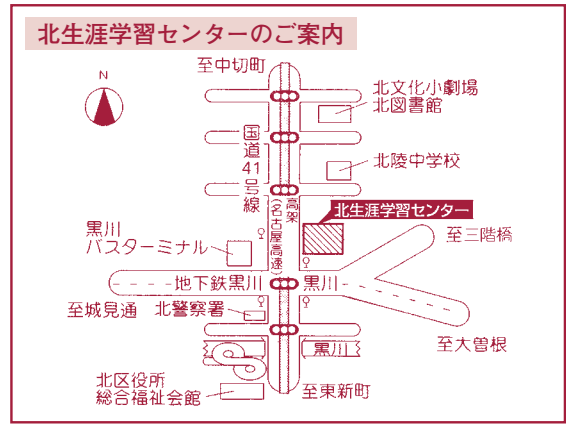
北生涯学習センターのご案内

N

至中切町

北文化小劇場
北図書館

国道41号線

高架(名古屋高速)

北陵中学校

北生涯学習センター

黒川
バスターミナル

至三階橋

地下鉄黒川

黒川

至城見通

北警察署

至大曽根

黒川

北区役所
総合福祉会館

至東新町